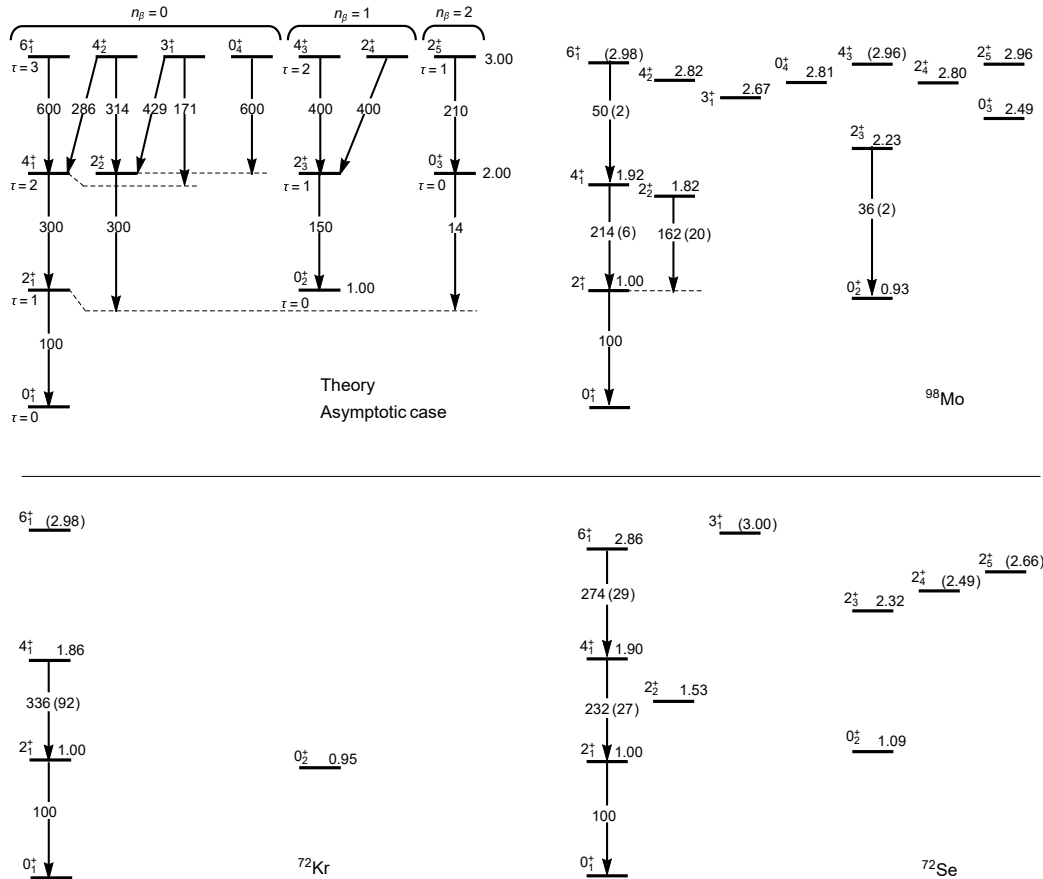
$n_\beta = 0$ $n_\beta = 1$ $n_\beta = 2$

$6_1^+$ $4_2^+$ $3_1^+$ $0_4^+$ $4_3^+$ $2_4^+$ $2_5^+$ 3.00
$\tau = 3$ $\tau = 2$ $\tau = 1$

600 286 314 429 171 600 400 400 210

$4_1^+$ $2_2^+$ $2_3^+$ $0_3^+$ 2.00
$\tau = 2$ $\tau = 1$ $\tau = 0$

300 300 150 14

$0_2^+$ 1.00

$2_1^+$
$\tau = 1$ $\tau = 0$

100

$0_1^+$
$\tau = 0$

Theory
Asymptotic case

$6_1^+$ (2.98) $4_2^+$ 2.82 $3_1^+$ 2.67 $0_4^+$ 2.81 $4_3^+$ (2.96) $2_4^+$ 2.80 $2_5^+$ 2.96
$0_3^+$ 2.49
50 (2)
$2_3^+$ 2.23
$4_1^+$ 1.92 $2_2^+$ 1.82
36 (2)
214 (6) 162 (20)
$2_1^+$ 1.00
$0_2^+$ 0.93
100
$0_1^+$
$^{98}$Mo

$6_1^+$ (2.98)

$4_1^+$ 1.86
336 (92)
$2_1^+$ 1.00
$0_2^+$ 0.95
100
$0_1^+$
$^{72}$Kr

$6_1^+$ 2.86 $3_1^+$ (3.00)
$2_5^+$ (2.66)
$2_4^+$ (2.49)
$2_3^+$ 2.32
274 (29)
$4_1^+$ 1.90
$2_2^+$ 1.53
232 (27)
$0_2^+$ 1.09
$2_1^+$ 1.00
100
$0_1^+$
$^{72}$Se